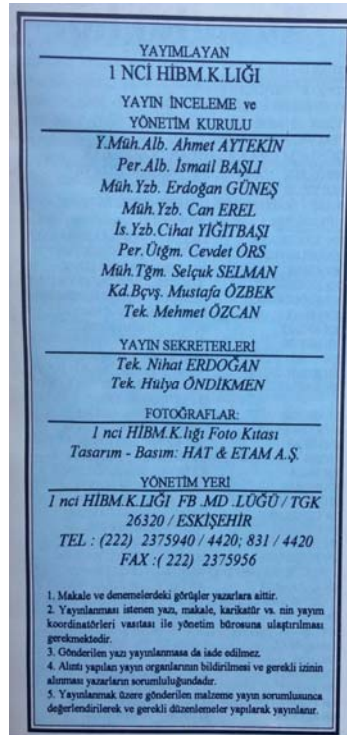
YAYIMLAYAN
1 NCİ HİBM.K.LIĞI

YAYIN İNCELEME ve YÖNETİM KURULU
Y.Müh.Alb. Ahmet AYTEKİN
Per.Alb. İsmail BAŞLI
Müh.Yzb. Erdoğan GÜNEŞ
Müh.Yzb. Can EREL
İs.Yzb.Cihat YİĞİTBAŞI
Per.Ütğm. Cevdet ÖRS
Müh.Tğm. Selçuk SELMAN
Kd.Bçvş. Mustafa ÖZBEK
Tek. Mehmet ÖZCAN

YAYIN SEKRETERLERİ
Tek. Nihat ERDOĞAN
Tek. Hülya ÖNDİKMEN

FOTOĞRAFLAR:
1 nci HİBM.K.lığı Foto Kıtası
Tasarım - Basım: HAT & ETAM A.Ş.

YÖNETİM YERİ
1 nci HİBM.K.LIĞI FB .MD .LÜĞÜ / TGK
26320 / ESKİŞEHİR
TEL : (222) 2375940 / 4420; 831 / 4420
FAX :(222) 2375956

1. Makale ve denemelerdeki görüşler yazarlara aittir.
2. Yayınlanması istenen yazı, makale, karikatür vs. nin yayım koordinatörleri vasıtası ile yönetim bürosuna ulaştırılması gerekmektedir.
3. Gönderilen yazı yayınlanmasa da iade edilmez.
4. Alıntı yapılan yayın organlarının bildirilmesi ve gerekli izinin alınması yazarların sorumluluğundadır.
5. Yayınlanmak üzere gönderilen malzeme yayın sorumlusunca değerlendirilerek ve gerekli düzenlemeler yapılarak yayınlanır.